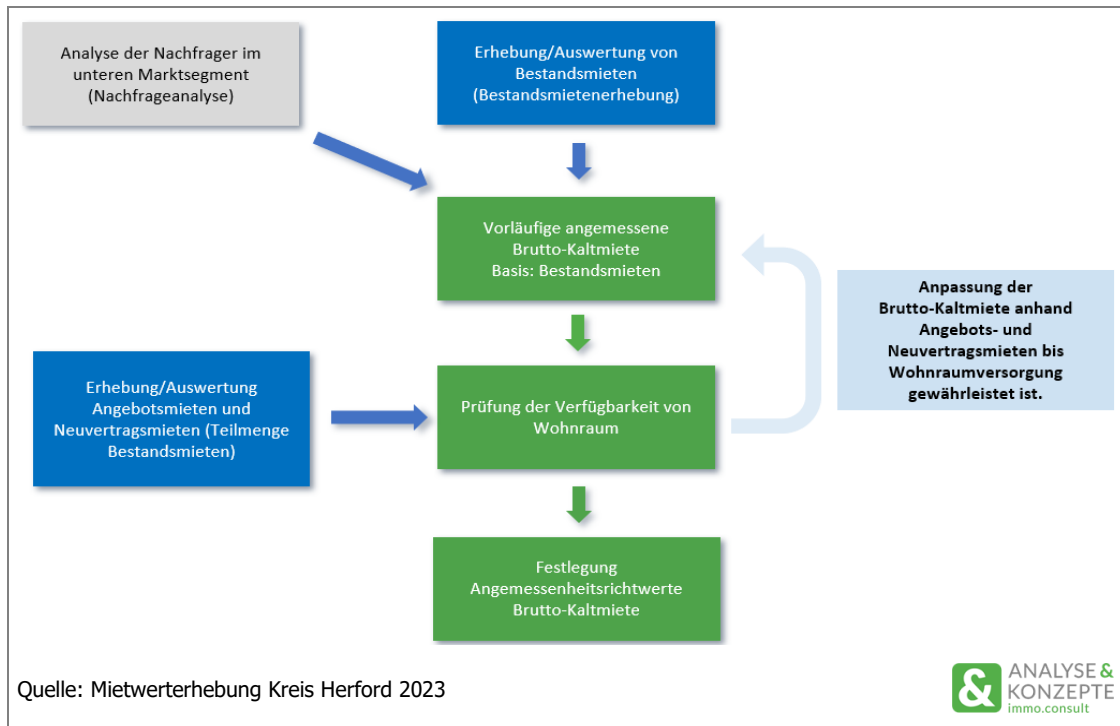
Analyse der Nachfrager im unteren Marktsegment (Nachfrageanalyse)

Erhebung/Auswertung von Bestandsmieten (Bestandsmietenerhebung)

Vorläufige angemessene Brutto-Kaltmiete Basis: Bestandsmieten

Anpassung der Brutto-Kaltmiete anhand Angebots- und Neuvertragsmieten bis Wohnraumversorgung gewährleistet ist.

Erhebung/Auswertung Angebotsmieten und Neuvertragsmieten (Teilmenge Bestandsmieten)

Prüfung der Verfügbarkeit von Wohnraum

Festlegung Angemessenheitsrichtwerte Brutto-Kaltmiete

Quelle: Mietwerterhebung Kreis Herford 2023

& ANALYSE & KONZEPTE immo.consult